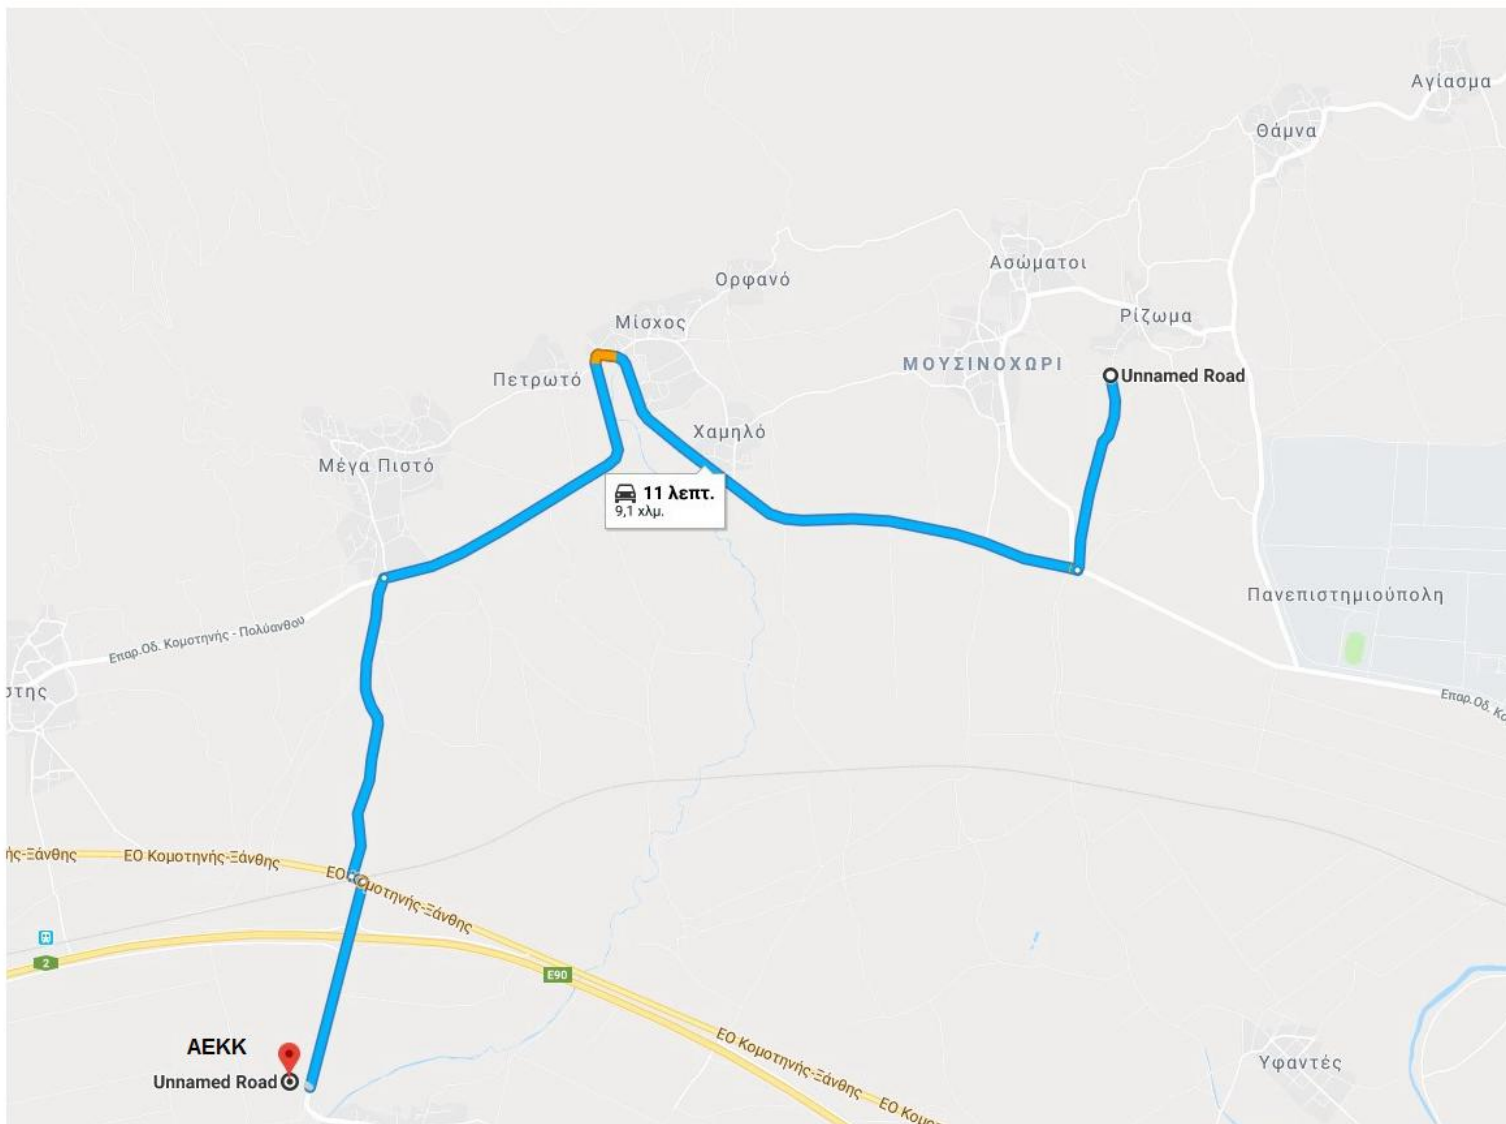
Αγίασμα
Θάμνα
Ορφανό
Ασώματοι
Ρίζωμα
Μίσχος
ΜΟΥΣΙΝΟΧΩΡΙ
Πετρωτό
Unnamed Road
Χαμηλό
Μέγα Πιστό
11 λεπτ.
9,1 χλμ.
Πανεπιστημιούπολη
Επαρ.Οδ. Κομοτηνής - Πολύανθου
στης
Επαρ.Οδ. Κο
ής-Ξάνθης
ΕΟ Κομοτηνής-Ξάνθης
ΕΟ Κομοτηνής-Ξάνθης
2
E90
ΕΟ Κομοτηνής-Ξάνθης
ΕΟ Κομ
ΑΕΚΚ
Unnamed Road
Υφαντές